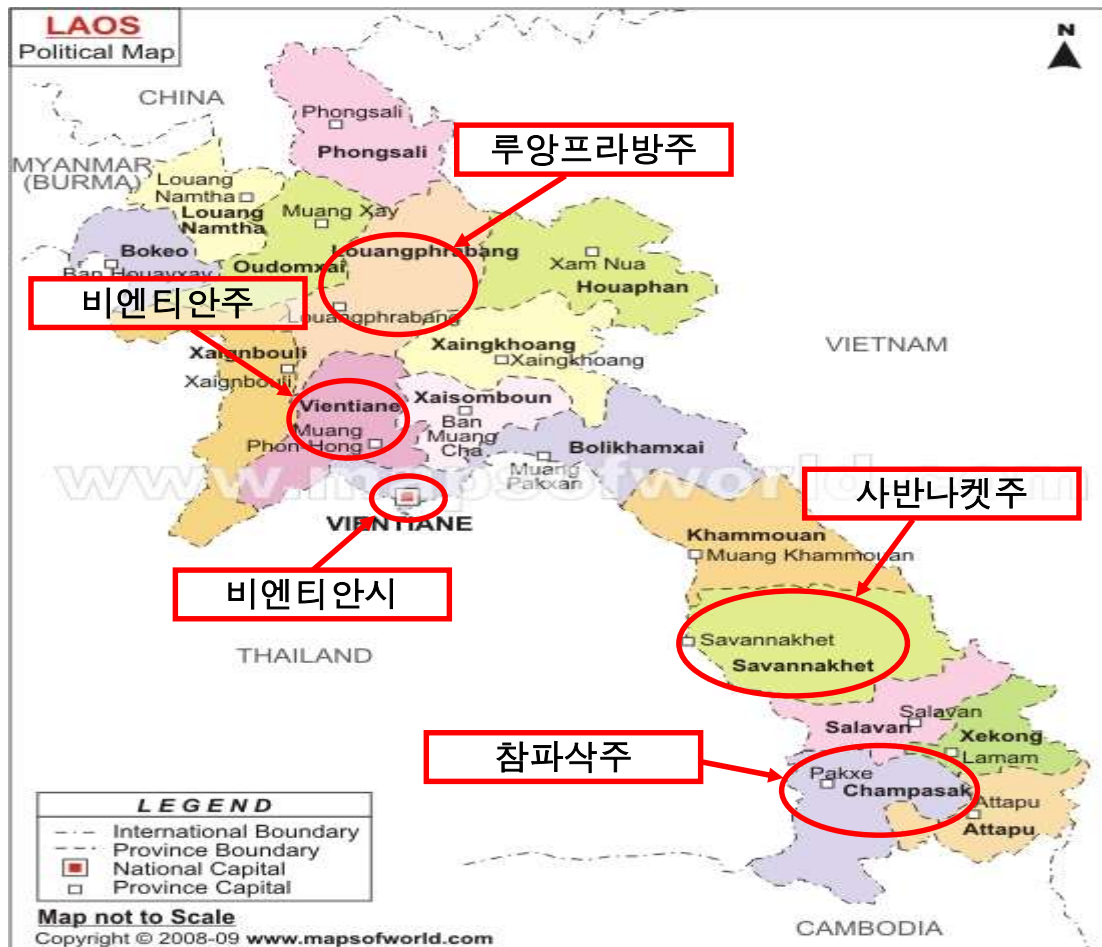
LAOS
Political Map

N

CHINA

MYANMAR (BURMA)

Phongsali
Phongsali

루앙프라방주

Louang Namtha
Louang Namtha

Muang Xay

Bokeo
Ban Houayxay

Oudomxai

Louangphrabang

Xam Nua
Houaphan

비엔티안주

Louangphrabang

Xaignbouli
Xaignbouli

Xaingkhoang
Xaingkhoang

VIETNAM

Vientiane
Muang Phon Hong

Xaisomboun
Ban Muang Cha

Bolikhamxai

Muang Pakxan

www.mapsofworld.com

VIENTIANE

사반나켓주

Khammouan
Muang Khammouan

비엔티안시

Savannakhet
Savannakhet

THAILAND

Salavan
Salavan

Xekong
Lamam

참파삭주

Pakxe
Champasak

Attapu
Attapu

LEGEND
International Boundary
Province Boundary
National Capital
Province Capital

Map not to Scale
Copyright © 2008-09 www.mapsofworld.com

CAMBODIA